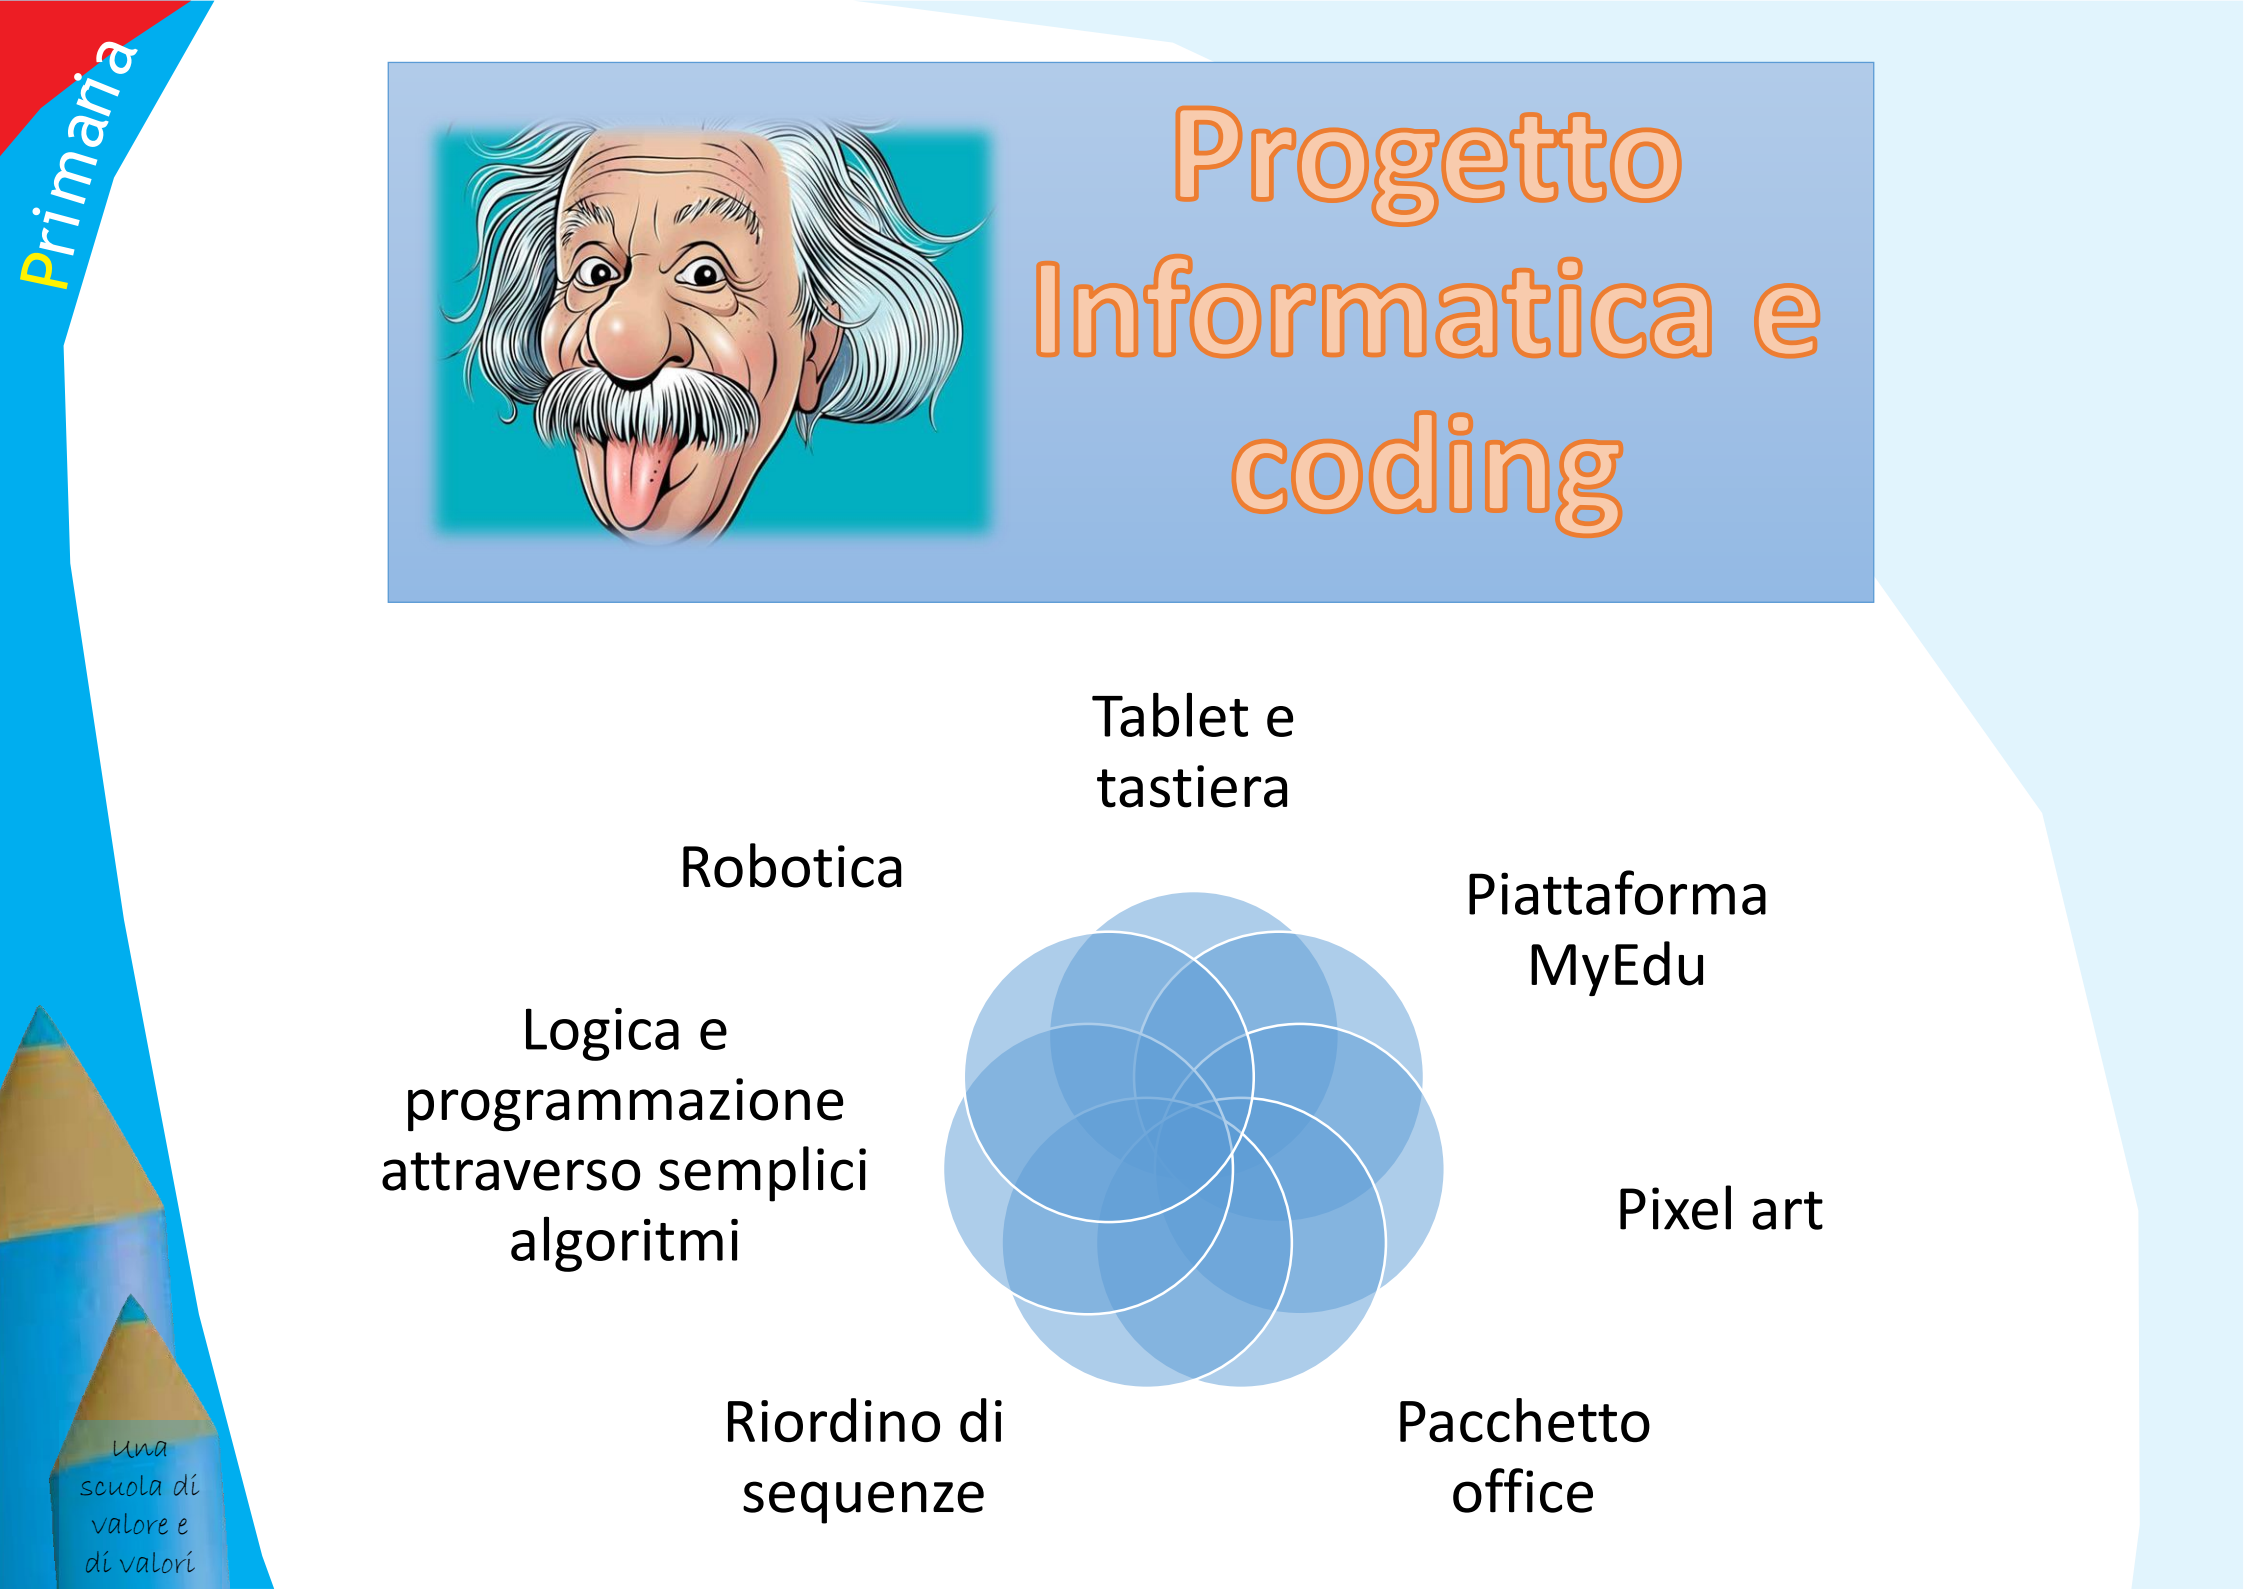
Primaria

Progetto Informatica e coding

Tablet e tastiera

Robotica

Piattaforma MyEdu

Logica e programmazione attraverso semplici algoritmi

Pixel art

Riordino di sequenze

Pacchetto office

Una scuola di valore e di valori